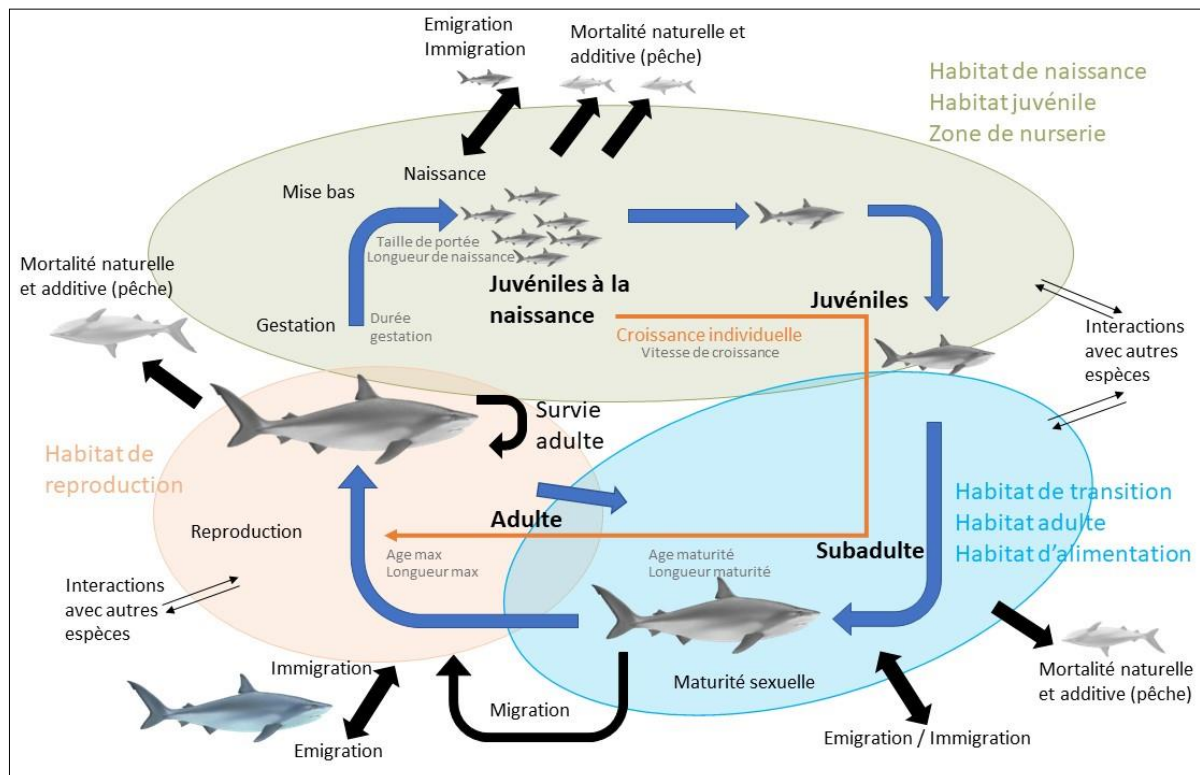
Emigration
Immigration

Mortalité naturelle et additive (pêche)

Habitat de naissance
Habitat juvénile
Zone de nurserie

Mise bas

Naissance

Taille de portée
Longueur de naissance

Mortalité naturelle et additive (pêche)

Juvéniles à la naissance

Juvéniles

Gestation

Durée gestation

Croissance individuelle
Vitesse de croissance

Interactions avec autres espèces

Survie adulte

Habitat de reproduction

Habitat de transition
Habitat adulte
Habitat d'alimentation

Adulte

Reproduction

Subadulte

Age max
Longueur max

Age maturité
Longueur maturité

Interactions avec autres espèces

Maturité sexuelle

Mortalité naturelle et additive (pêche)

Immigration

Migration

Emigration

Emigration / Immigration